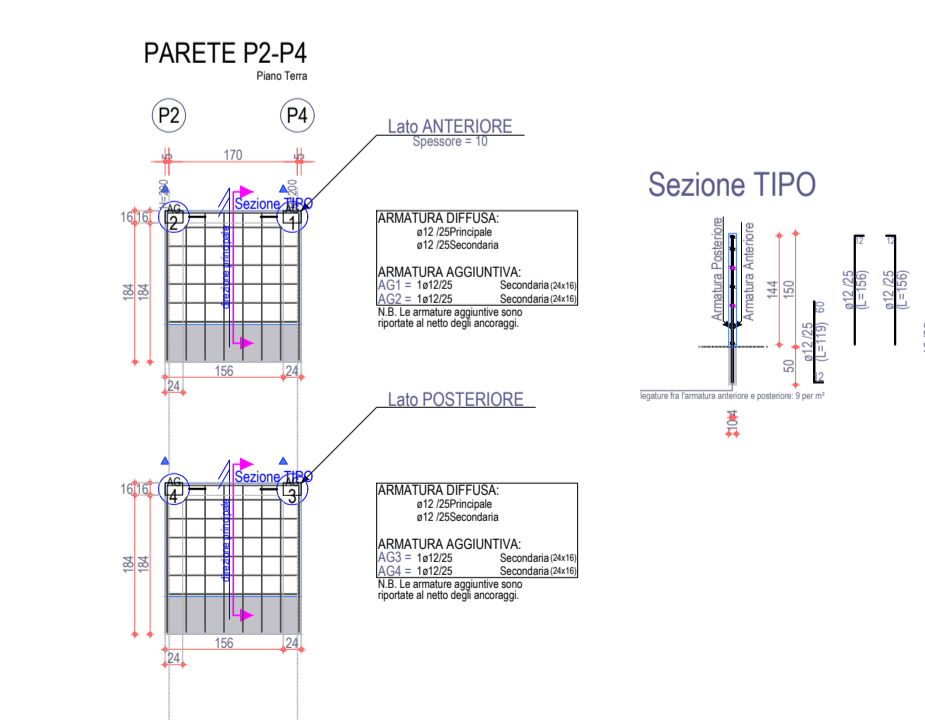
PARETE P2-P4
Piano Terra

P2
P4

170
5
5

Lato ANTERIORE
Spessore = 10

Sezione TIPO
AG 2
AG 1
16
16
184
184
24
156
24
direzione principale

ARMATURA DIFFUSA:
ø12 /25Principale
ø12 /25Secondaria

ARMATURA AGGIUNTIVA:
AG1 = 1ø12/25 Secondaria (24x16)
AG2 = 1ø12/25 Secondaria (24x16)
N.B. Le armature aggiuntive sono riportate al netto degli ancoraggi.

Sezione TIPO
Armatura Posteriore
Armatura Anteriore
144
150
50
ø12 /25 (L=119)
60
ø12 /25 (L=156)
ø12 /25 (L=156)
12
12
12
legature fra l'armatura anteriore e posteriore: 9 per m²
10

Lato POSTERIORE

Sezione TIPO
AG 4
AG 3
16
16
184
184
24
156
24
direzione principale

ARMATURA DIFFUSA:
ø12 /25Principale
ø12 /25Secondaria

ARMATURA AGGIUNTIVA:
AG3 = 1ø12/25 Secondaria (24x16)
AG4 = 1ø12/25 Secondaria (24x16)
N.B. Le armature aggiuntive sono riportate al netto degli ancoraggi.